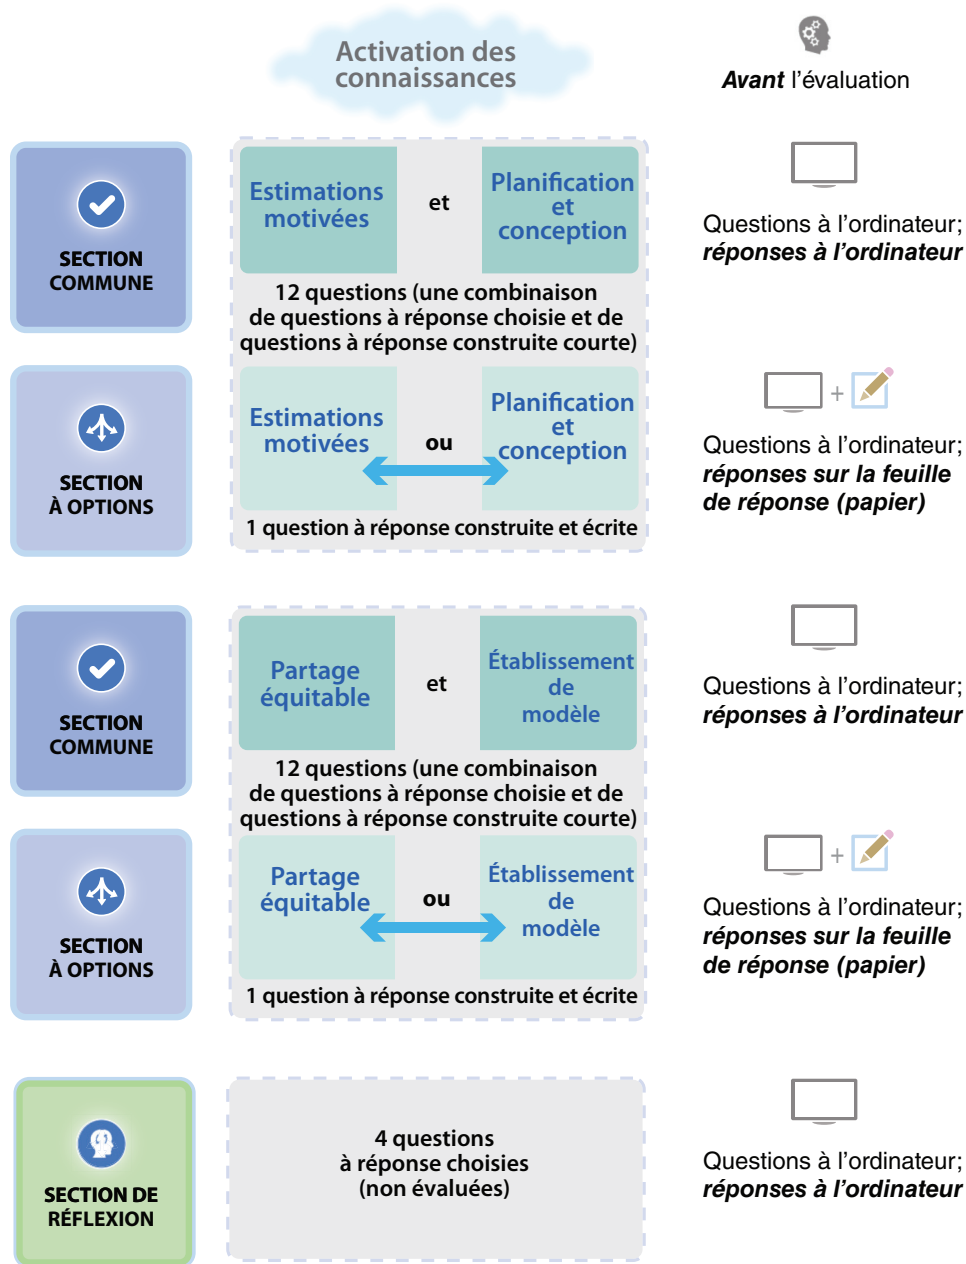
Activation des connaissances

*Avant* l'évaluation

SECTION COMMUNE

Estimations motivées

et

Planification et conception

12 questions (une combinaison de questions à réponse choisie et de questions à réponse construite courte)

Questions à l'ordinateur; ***réponses à l'ordinateur***

SECTION À OPTIONS

Estimations motivées

ou

Planification et conception

1 question à réponse construite et écrite

+

Questions à l'ordinateur; ***réponses sur la feuille de réponse (papier)***

SECTION COMMUNE

Partage équitable

et

Établissement de modèle

12 questions (une combinaison de questions à réponse choisie et de questions à réponse construite courte)

Questions à l'ordinateur; ***réponses à l'ordinateur***

SECTION À OPTIONS

Partage équitable

ou

Établissement de modèle

1 question à réponse construite et écrite

+

Questions à l'ordinateur; ***réponses sur la feuille de réponse (papier)***

SECTION DE RÉFLEXION

4 questions à réponse choisies (non évaluées)

Questions à l'ordinateur; ***réponses à l'ordinateur***